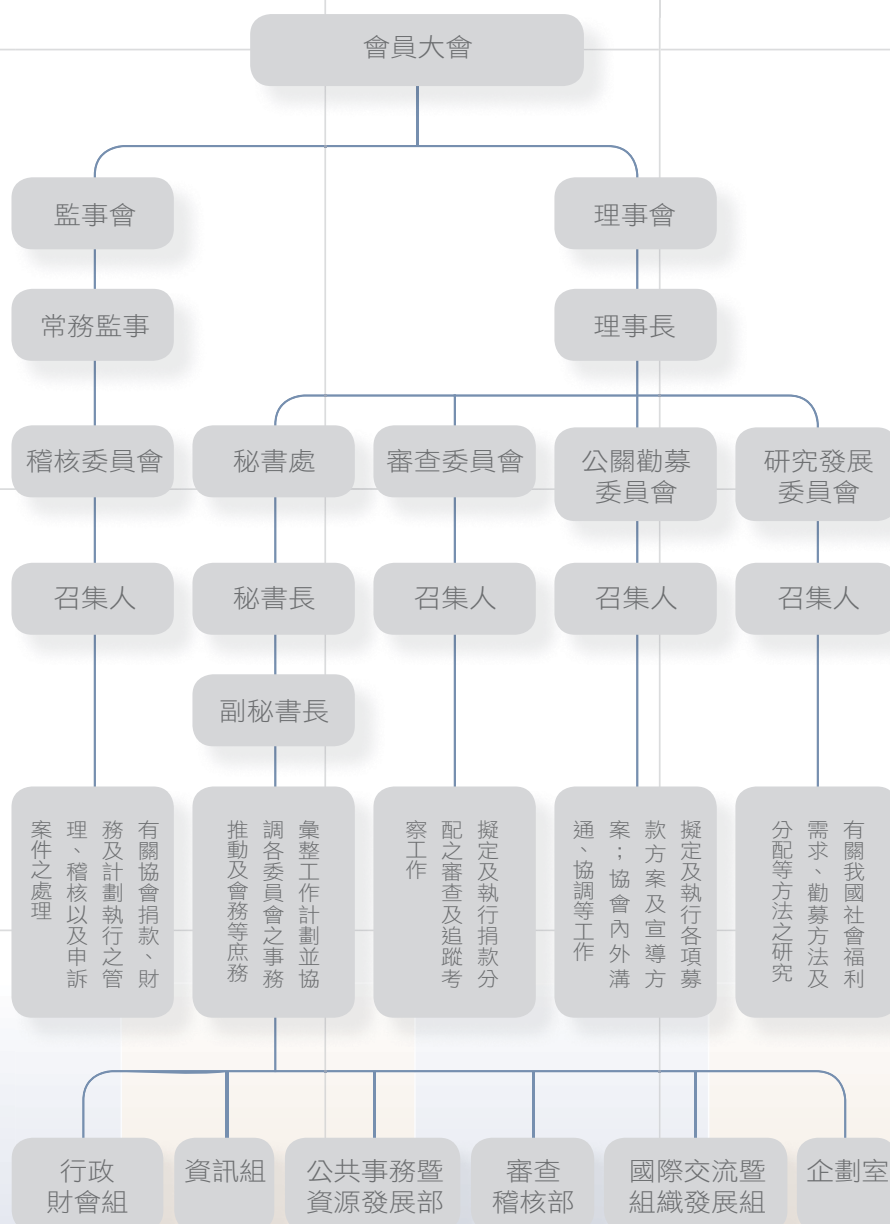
會員大會

監事會

理事會

常務監事

理事長

稽核委員會

秘書處

審查委員會

公關勸募委員會

研究發展委員會

召集人

秘書長

召集人

召集人

召集人

副秘書長

有關協會捐款、財務及計劃執行之管理、稽核以及申訴案件之處理

彙整工作計劃並協調各委員會之事務推動及會務等庶務

擬定及執行捐款分配之審查及追蹤考察工作

擬定及執行各項募款方案及宣導方案；協會內外溝通、協調等工作

有關我國社會福利需求、勸募方法及分配等方法之研究

行政財會組

資訊組

公共事務暨資源發展部

審查稽核部

國際交流暨組織發展組

企劃室